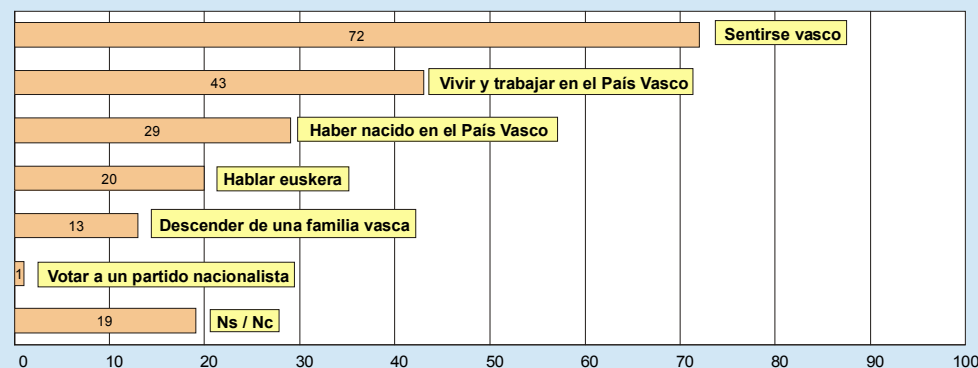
72 Sentirse vasco

43 Vivir y trabajar en el País Vasco

29 Haber nacido en el País Vasco

20 Hablar euskera

13 Descender de una familia vasca

1 Votar a un partido nacionalista

19 Ns / Nc

0 10 20 30 40 50 60 70 80 90 100